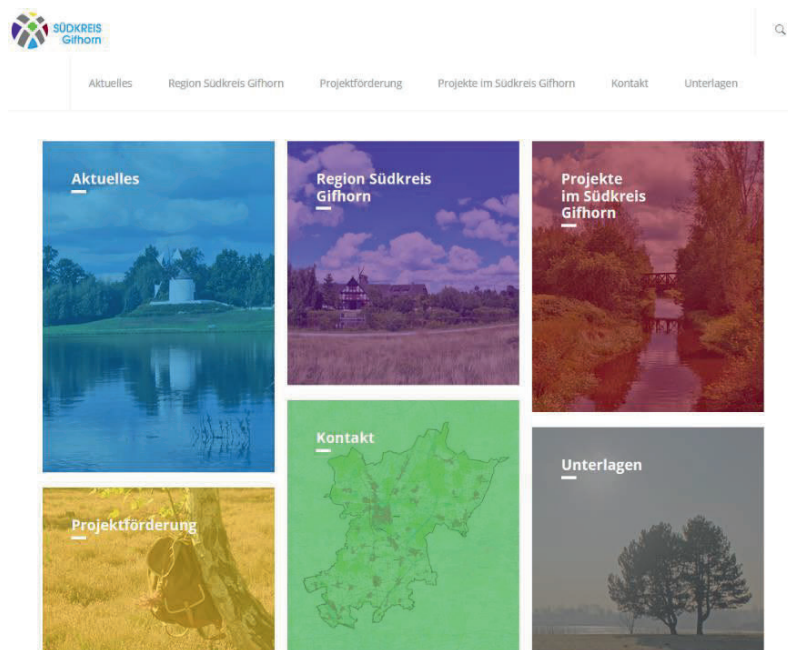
SÜDKREIS Gifhorn

Aktuelles Region Südkreis Gifhorn Projektförderung Projekte im Südkreis Gifhorn Kontakt Unterlagen

Aktuelles

Region Südkreis Gifhorn

Projekte im Südkreis Gifhorn

Kontakt

Unterlagen

Projektförderung